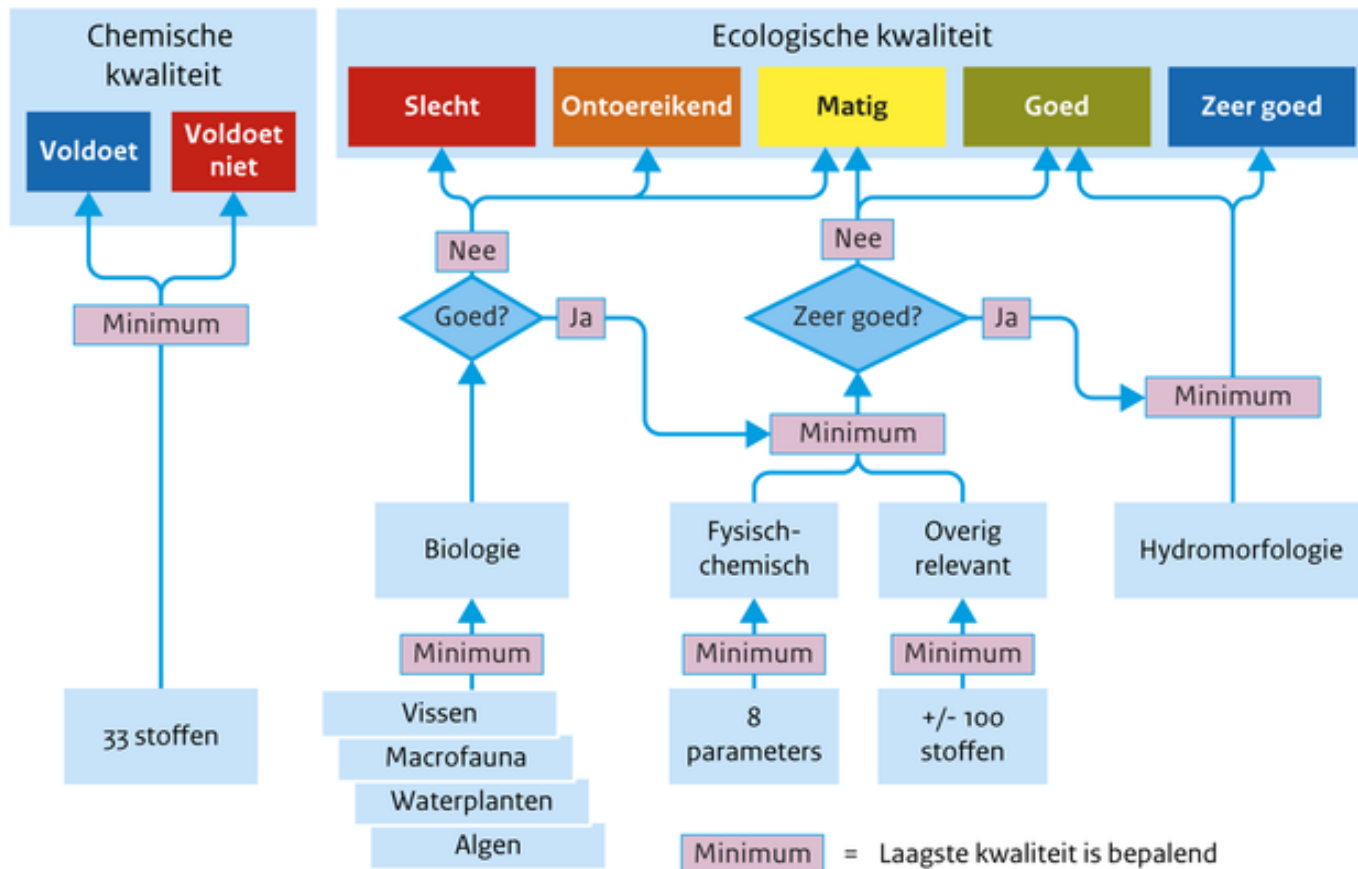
Chemische kwaliteit

Voldoet

Voldoet niet

Minimum

33 stoffen

Ecologische kwaliteit

Slecht

Ontoereikend

Matig

Goed

Zeer goed

Nee

Goed?

Ja

Nee

Zeer goed?

Ja

Minimum

Minimum

Biologie

Fysisch-chemisch

Overig relevant

Hydromorfologie

Minimum

Minimum

Minimum

Vissen

Macrofauna

Waterplanten

Algen

8 parameters

+/- 100 stoffen

Minimum = Laagste kwaliteit is bepalend